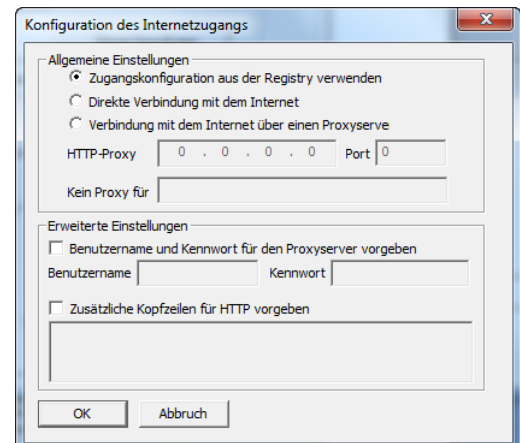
Konfiguration des Internetzugangs

Allgemeine Einstellungen

Zugangskonfiguration aus der Registry verwenden

Direkte Verbindung mit dem Internet

Verbindung mit dem Internet über einen Proxyserve

HTTP-Proxy 0 . 0 . 0 . 0 Port 0

Kein Proxy für

Erweiterte Einstellungen

Benutzername und Kennwort für den Proxyserver vorgeben

Benutzername Kennwort

Zusätzliche Kopfzeilen für HTTP vorgeben

OK Abbruch